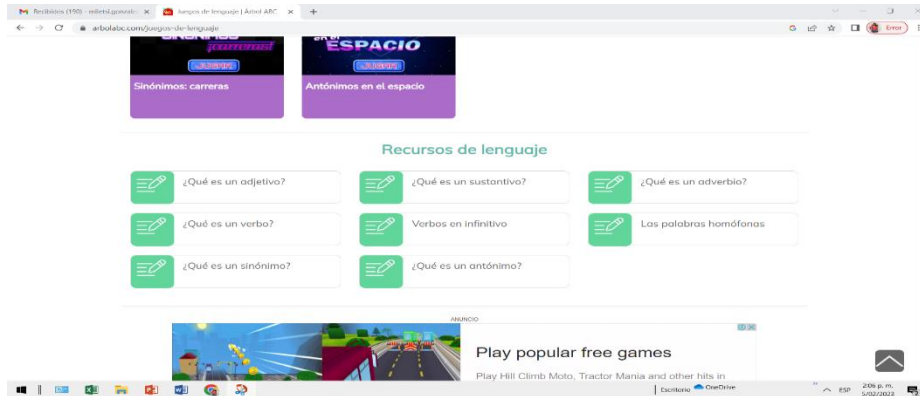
Recibidos (150) - mileisi.gonzalo × Juegos de lenguaje | Árbol ABC × +

arbolabc.com/juegos-de-lenguaje

Error

en el ESPACIO

JUGAR

JUGAR

Sinónimos: carreras

Antónimos en el espacio

Recursos de lenguaje

¿Qué es un adjetivo?

¿Qué es un sustantivo?

¿Qué es un adverbio?

¿Qué es un verbo?

Verbos en infinitivo

Las palabras homófonas

¿Qué es un sinónimo?

¿Qué es un antónimo?

ANUNCIO

Play popular free games

Play Hill Climb Moto, Tractor Mania and other hits in

Escritorio OneDrive

ESP

2:06 p. m.
5/02/2023